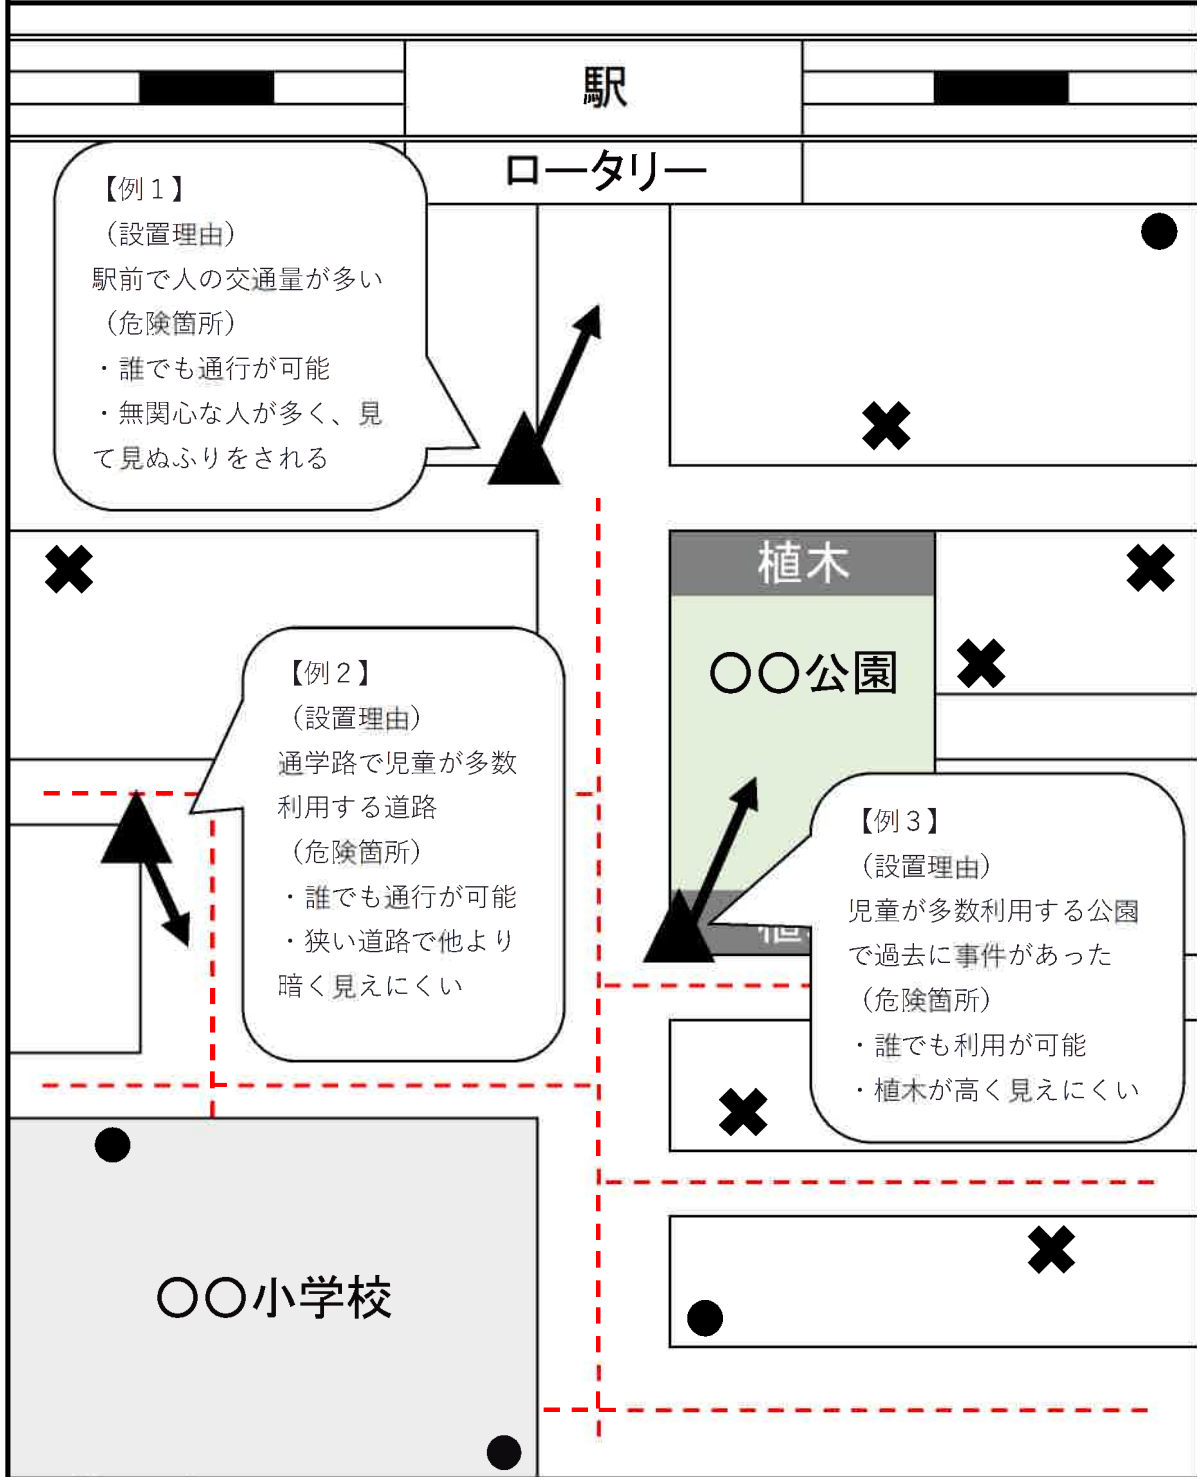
駅

ロータリー

【例１】
（設置理由）
駅前で人の交通量が多い
（危険箇所）
・誰でも通行が可能
・無関心な人が多く、見て見ぬふりをされる

植木

○○公園

【例２】
（設置理由）
通学路で児童が多数利用する道路
（危険箇所）
・誰でも通行が可能
・狭い道路で他より暗く見えにくい

【例３】
（設置理由）
児童が多数利用する公園で過去に事件があった
（危険箇所）
・誰でも利用が可能
・植木が高く見えにくい

○○小学校